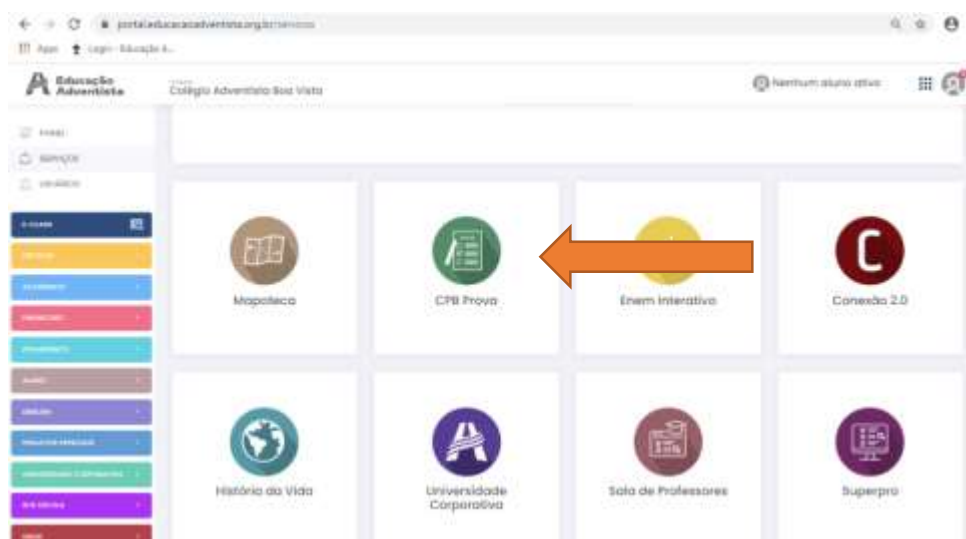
portal.educacaoadventista.org.br/servicos

Apps Login - Educação A...

Educação Adventista

Colégio Adventista Boa Vista

Nenhum aluno ativo

INÍCIO
SERVIÇOS
USUÁRIOS

E-CLASS

Mapoteca

CPB Prova

Enem Interativo

Conexão 2.0

História da Vida

Universidade Corporativa

Sala de Professores

Superpro